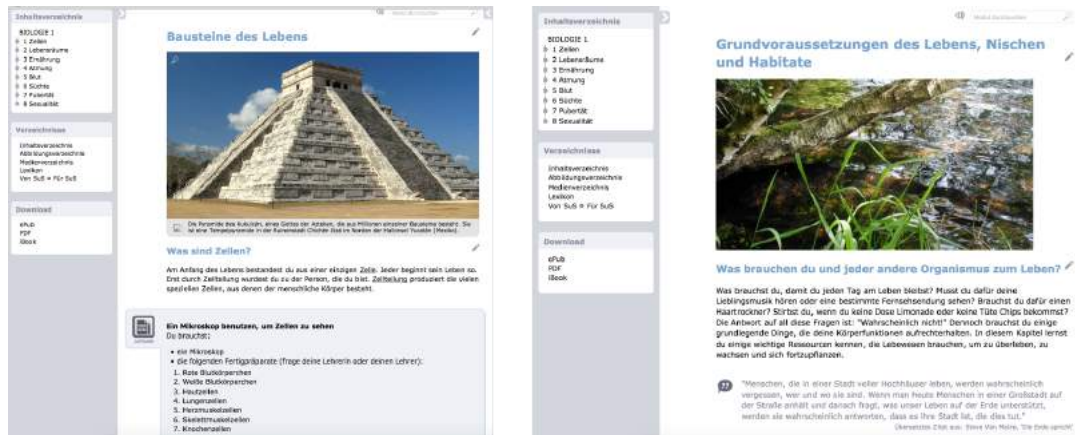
Inhaltsverzeichnis

BIOLOGIE 1
1 Zellen
2 Lebensräume
3 Ernährung
4 Atmung
5 Blut
6 Süchte
7 Pulsertät
8 Sexualität

Verzeichnisse

Inhaltsverzeichnis
Abbildungsverzeichnis
Medienverzeichnis
Lexikon
Von SuS = Für SuS

Download

ePub
PDF
iBook

Bausteine des Lebens

Die Pyramide des Kukulcán, eines Gottes der Azteken, die aus Millionen einzelner Bausteine besteht. Sie ist eine Tempelpyramide in der Ruinenstadt Chichén Itzá im Norden der Halbinsel Yucatán (Mexiko).

Was sind Zellen?

Am Anfang des Lebens bestandest du aus einer einzigen Zelle. Jeder beginnt sein Leben so. Erst durch Zellteilung wurdest du zu der Person, die du bist. Zellteilung produziert die vielen speziellen Zellen, aus denen der menschliche Körper besteht.

Ein Mikroskop benutzen, um Zellen zu sehen
Du brauchst:

• ein Mikroskop
• die folgenden Fertigpräparate (frage deine Lehrerin oder deinen Lehrer):
1. Rote Blutkörperchen
2. Weiße Blutkörperchen
3. Hautzellen
4. Lungenzellen
5. Herzmuskelzellen
6. Skelettmuskelzellen
7. Knochenzellen

Inhaltsverzeichnis

BIOLOGIE 1
1 Zellen
2 Lebensräume
3 Ernährung
4 Atmung
5 Blut
6 Süchte
7 Pubertät
8 Sexualität

Verzeichnisse

Inhaltsverzeichnis
Abbildungsverzeichnis
Medienverzeichnis
Lexikon
Von SuS = Für SuS

Download

ePub
PDF
iBook

Grundvoraussetzungen des Lebens, Nischen und Habitate

Was brauchen du und jeder andere Organismus zum Leben?

Was brauchst du, damit du jeden Tag am Leben bleibst? Musst du dafür deine Lieblingsmusik hören oder eine bestimmte Fernsehsendung sehen? Brauchst du dafür einen Haartrockner? Stirbst du, wenn du keine Dose Limonade oder keine Tüte Chips bekommst? Die Antwort auf all diese Fragen ist: "Wahrscheinlich nicht!" Dennoch brauchst du einige grundlegende Dinge, die deine Körperfunktionen aufrechterhalten. In diesem Kapitel lernst du einige wichtige Ressourcen kennen, die Lebewesen brauchen, um zu überleben, zu wachsen und sich fortzupflanzen.

"Menschen, die in einer Stadt voller Hochhäuser leben, werden wahrscheinlich vergessen, wer und wo sie sind. Wenn man heute Menschen in einer Großstadt auf der Straße anhält und danach fragt, was unser Leben auf der Erde unterstützt, werden sie wahrscheinlich antworten, dass es ihre Stadt ist, die dies tut."
Übersetztes Zitat aus: Steve Van Matre, 'Die Erde spricht'